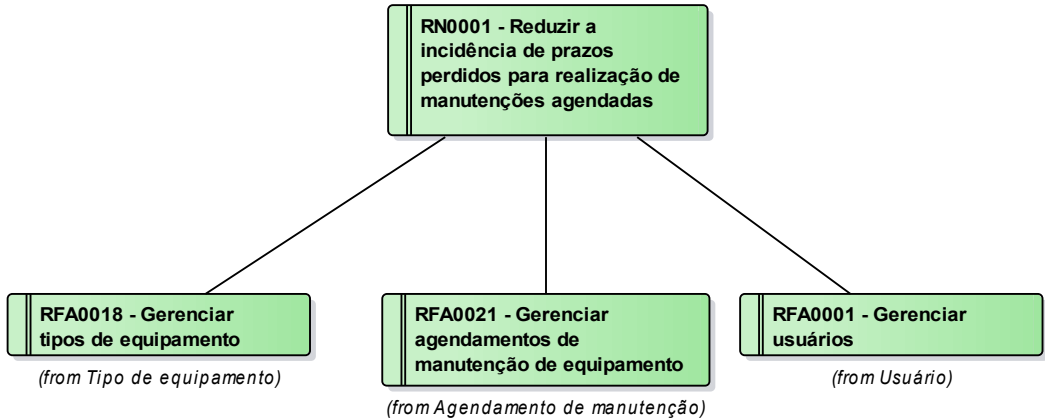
RN0001 - Reduzir a incidência de prazos perdidos para realização de manutenções agendadas

RFA0018 - Gerenciar tipos de equipamento

(from Tipo de equipamento)

RFA0021 - Gerenciar agendamentos de manutenção de equipamento

(from Agendamento de manutenção)

RFA0001 - Gerenciar usuários

(from Usuário)